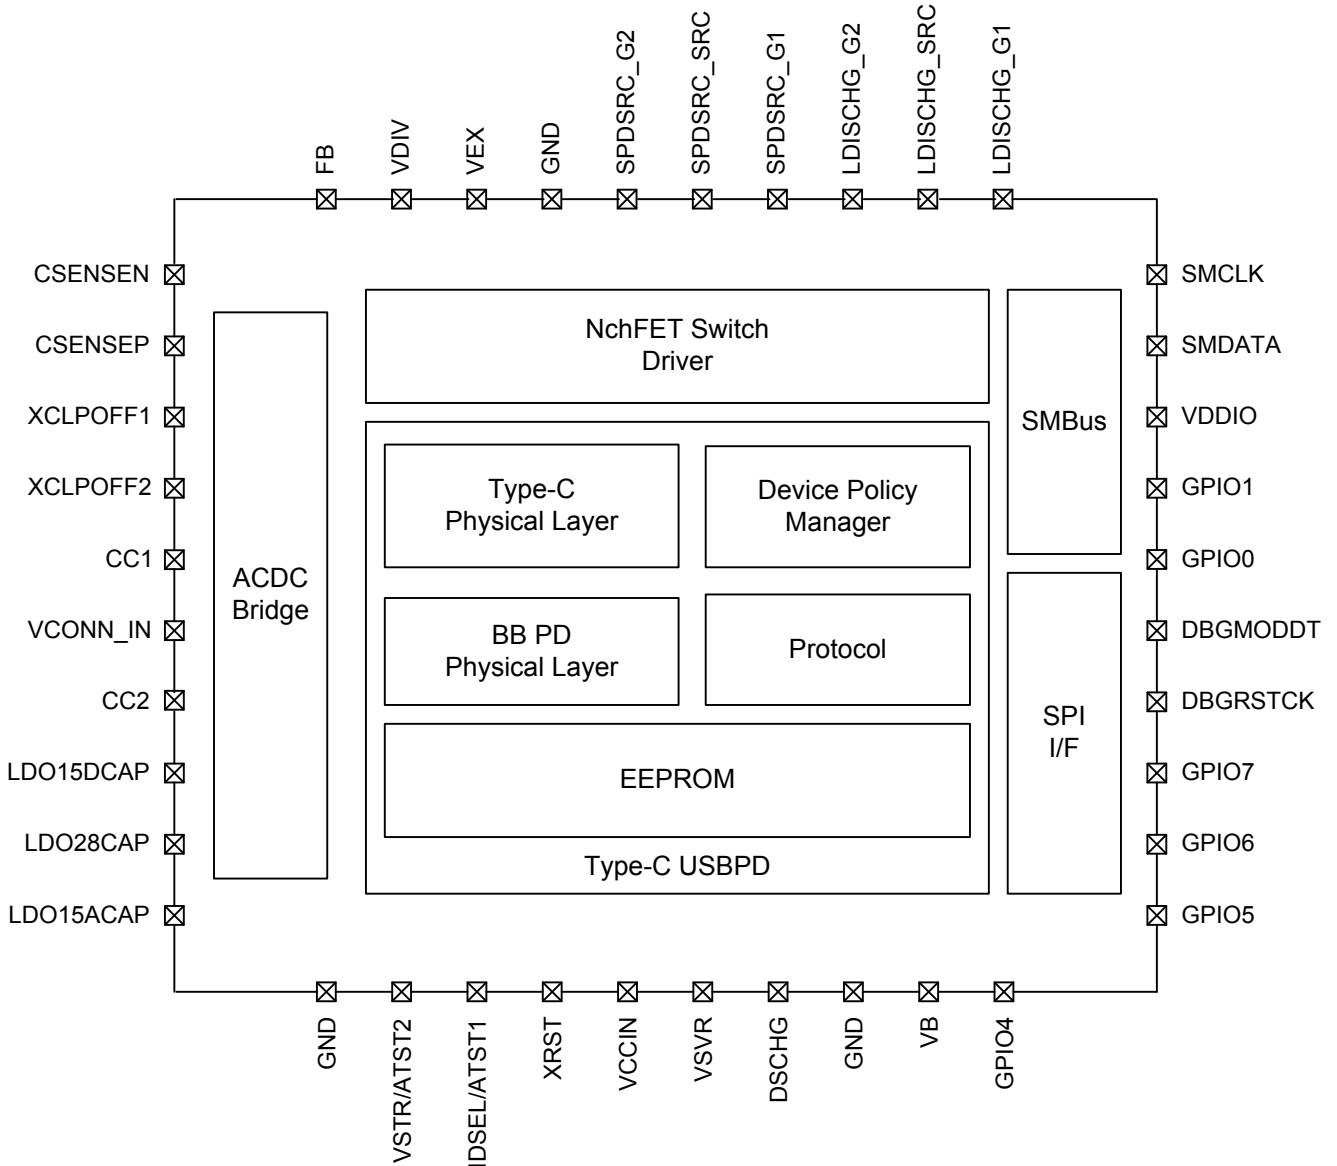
FB
VDIV
VEX
GND
SPDSRC_G2
SPDSRC_SRC
SPDSRC_G1
LDISCHG_G2
LDISCHG_SRC
LDISCHG_G1

CSENSEN
CSENSEP
XCLPOFF1
XCLPOFF2
CC1
VCONN_IN
CC2
LDO15DCAP
LDO28CAP
LDO15ACAP

ACDC Bridge

NchFET Switch Driver

Type-C Physical Layer

Device Policy Manager

BB PD Physical Layer

Protocol

EEPROM

Type-C USBPD

SMBus

SPI I/F

SMCLK
SMDATA
VDDIO
GPIO1
GPIO0
DBGMODDT
DBGRSTCK
GPIO7
GPIO6
GPIO5

GND
VSTR/ATST2
IDSEL/ATST1
XRST
VCCIN
VSVR
DSCHG
GND
VB
GPIO4